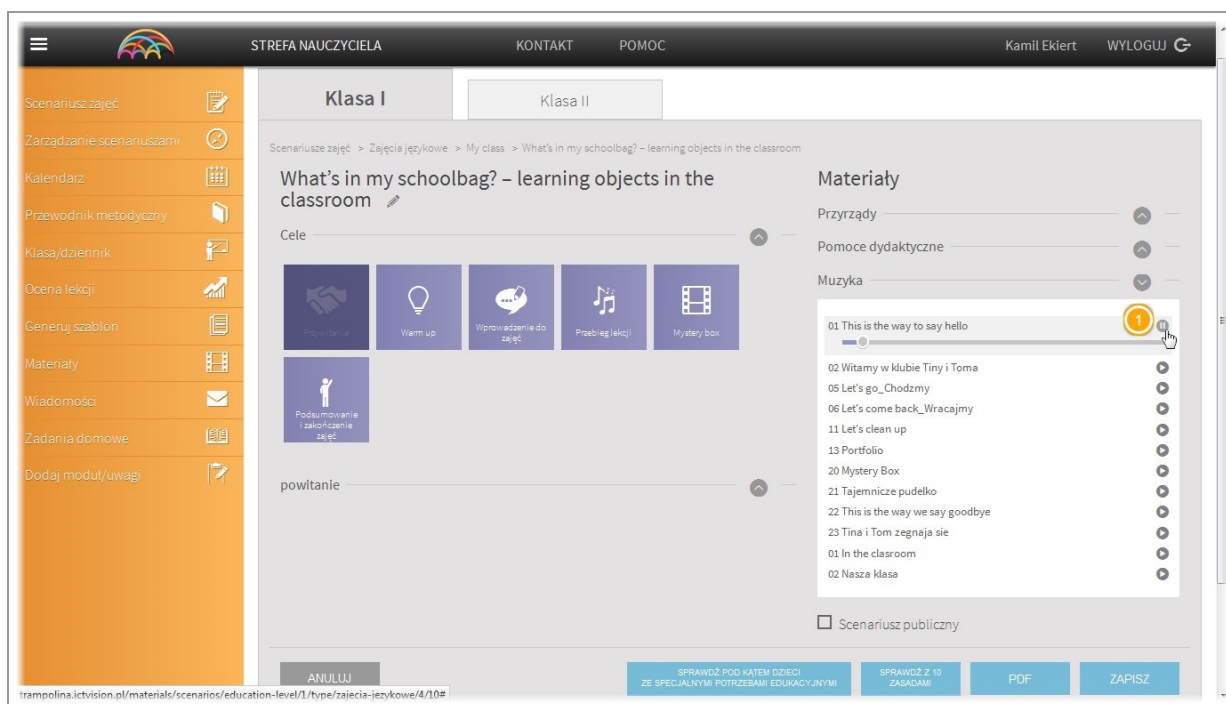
STREFA NAUCZYCIELA KONTAKT POMOC Kamil Ekiert WYLOGUJ

Scenariusz zajęć
Zarządzanie scenariuszami
Kalendarz
Przewodnik metodyczny
Klasa/dziennik
Ocena lekcji
Generuj szablon
Materiały
Wiadomości
Zadania domowe
Dodaj moduł/uwagi

Klasa I Klasa II

Scenariusze zajęć > Zajęcia językowe > My class > What's in my schoolbag? – learning objects in the classroom

What's in my schoolbag? – learning objects in the classroom

Cele

Przywitanie
Warm up
Wprowadzenie do zajęć
Przebieg lekcji
Mystery box
Podsumowanie i zakończenie zajęć

powitanie

Materiały

Przyrządy

Pomoce dydaktyczne

Muzyka

01 This is the way to say hello
1
02 Witamy w klubie Tiny i Toma
05 Let's go_Chodzmy
06 Let's come back_Wracajmy
11 Let's clean up
13 Portfolio
20 Mystery Box
21 Tajemnicze pudelko
22 This is the way we say goodbye
23 Tina i Tom zegnaja sie
01 In the clasroom
02 Nasza klasa

Scenariusz publiczny

ANULUJ
SPRAWDŹ POD KĄTEM DZIECI ZE SPECJALNYMI POTRZEBAMI EDUKACYJNYMI
SPRAWDŹ Z 10 ZASADAMI
PDF
ZAPISZ

trampolina.ictvision.pl/materials/scenarios/education-level/1/type/zajecia-jezykowe/4/10#